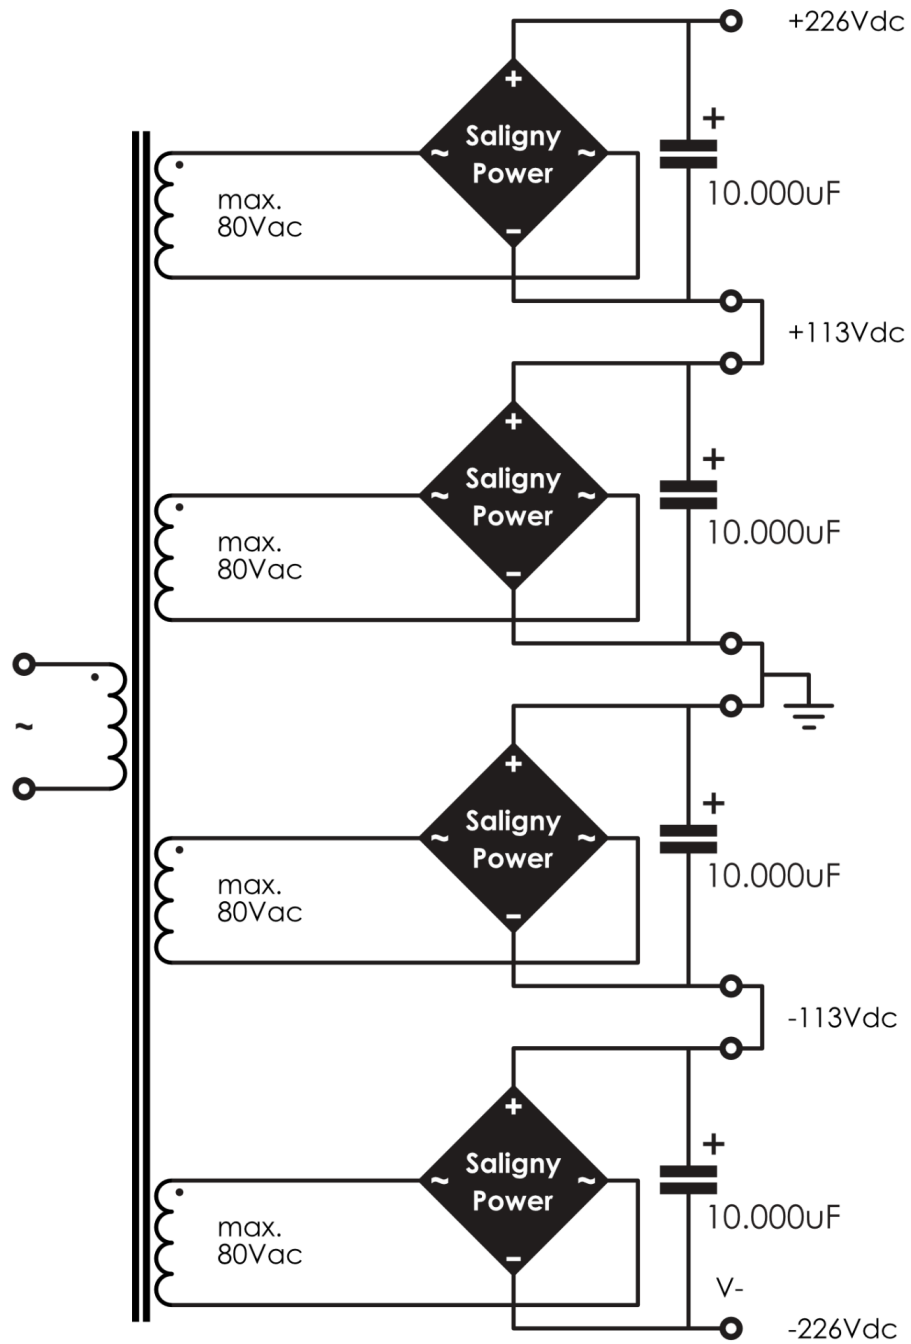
+226Vdc

+

~ Saligny Power ~

+

max.
80Vac

10.000uF

−

+113Vdc

+

~ Saligny Power ~

+

max.
80Vac

10.000uF

−

~

+

~ Saligny Power ~

+

max.
80Vac

10.000uF

−

-113Vdc

+

~ Saligny Power ~

+

max.
80Vac

10.000uF

−

V-

-226Vdc